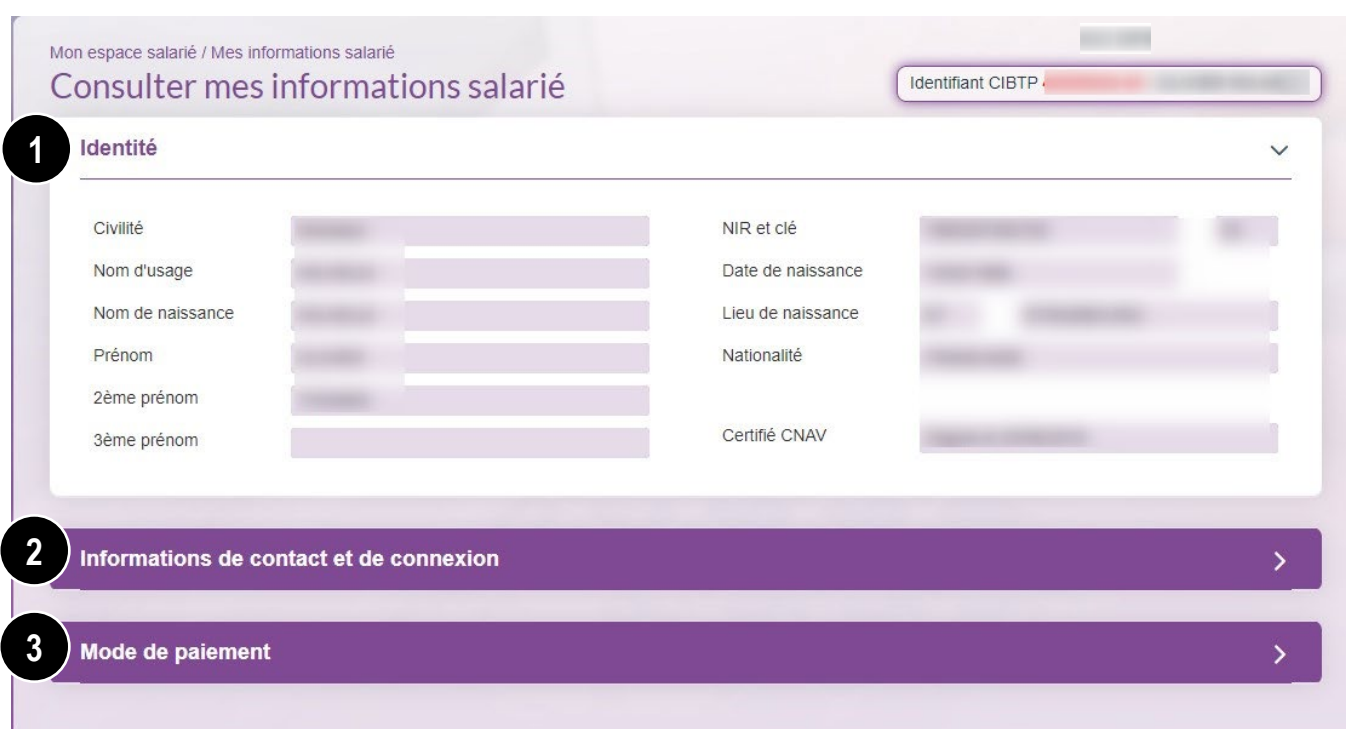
Mon espace salarié / Mes informations salarié

Consulter mes informations salarié

Identifiant CIBTP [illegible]

1 Identité

| Civilité | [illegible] | NIR et clé | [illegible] |
|---|---|---|---|
| Nom d'usage | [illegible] | Date de naissance | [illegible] |
| Nom de naissance | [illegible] | Lieu de naissance | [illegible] |
| Prénom | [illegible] | Nationalité | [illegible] |
| 2ème prénom | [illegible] | | |
| 3ème prénom | | Certifié CNAV | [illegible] |

2 Informations de contact et de connexion

3 Mode de paiement